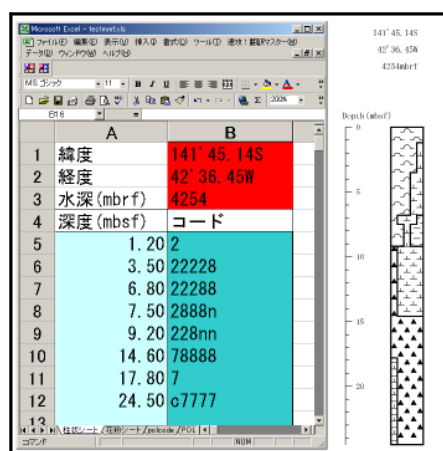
Microsoft Excel - testexst.xls

ファイル(F) 編集(E) 表示(V) 挿入(I) 書式(O) ツール(T) 速攻!服部マスター(M) データ(D) ウィンドウ(W) ヘルプ(H)

MS ゴシック 11 B I U 200%

B16 =

|  | A | B |
|---|---|---|
| 1 | 緯度 | 141'45.14S |
| 2 | 経度 | 42'36.45W |
| 3 | 水深(mbrf) | 4254 |
| 4 | 深度(mbsf) | コード |
| 5 | 1.20 | 2 |
| 6 | 3.50 | 22228 |
| 7 | 6.80 | 22288 |
| 8 | 7.50 | 2888n |
| 9 | 9.20 | 228nn |
| 10 | 14.60 | 78888 |
| 11 | 17.80 | 7 |
| 12 | 24.50 | c7777 |
| 13 |  |  |

柱状シート 花粉シート polcode POL

コマンド NUM

141'45.14S
42'36.45W
4254mbrf

Depth (mbsf)
0
5
10
15
20